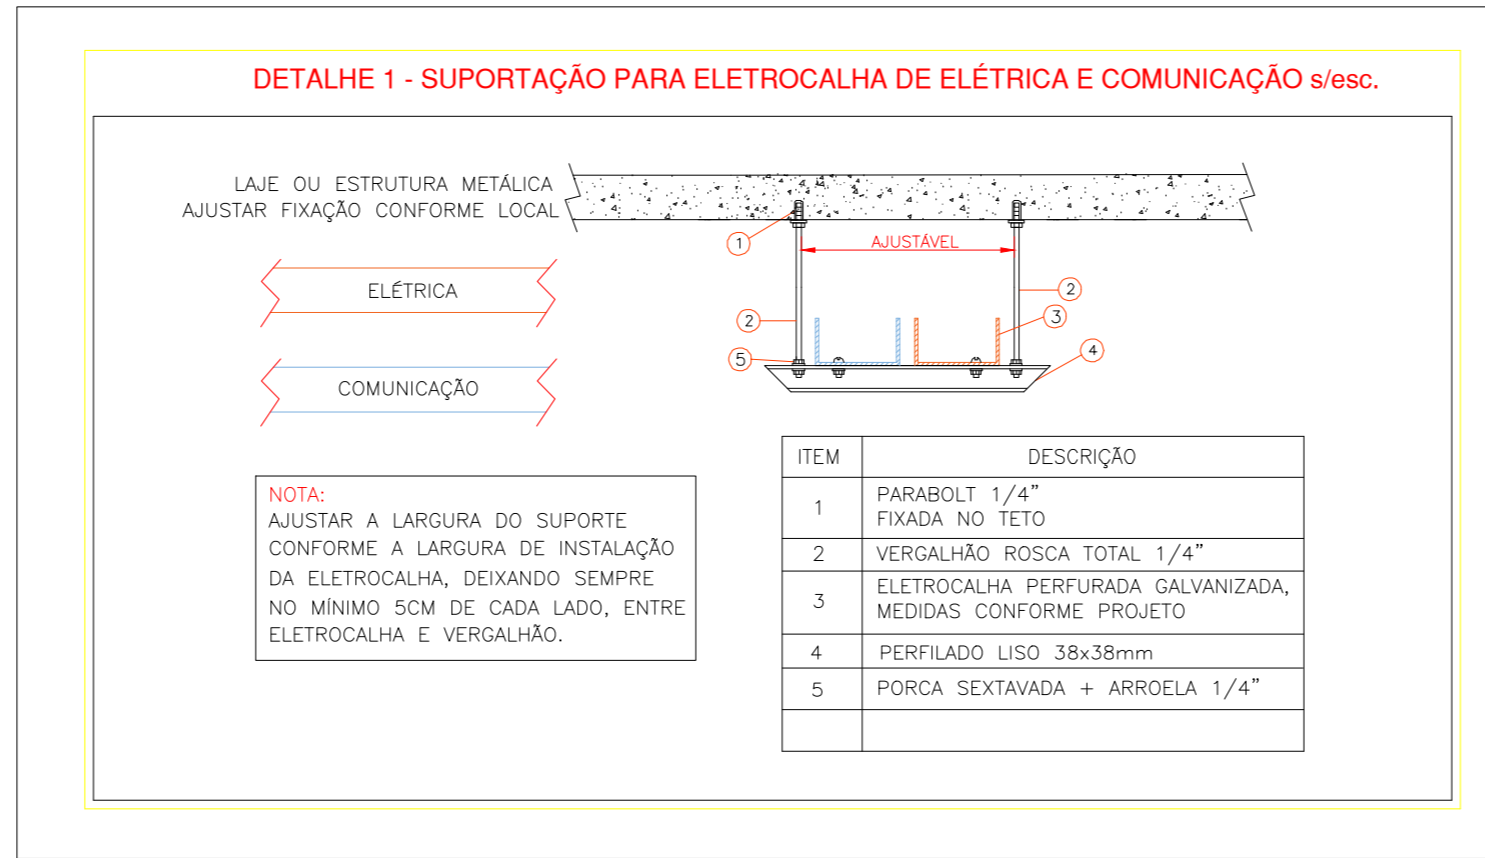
DETALHE 1 - SUPORTAÇÃO PARA ELETROCALHA DE ELÉTRICA E COMUNICAÇÃO s/esc.

LAJE OU ESTRUTURA METÁLICA
AJUSTAR FIXAÇÃO CONFORME LOCAL

AJUSTÁVEL

1

2

2

3

4

5

ELÉTRICA

COMUNICAÇÃO

NOTA:
AJUSTAR A LARGURA DO SUPORTE CONFORME A LARGURA DE INSTALAÇÃO DA ELETROCALHA, DEIXANDO SEMPRE NO MÍNIMO 5CM DE CADA LADO, ENTRE ELETROCALHA E VERGALHÃO.

| ITEM | DESCRIÇÃO |
|---|---|
| 1 | PARABOLT 1/4" FIXADA NO TETO |
| 2 | VERGALHÃO ROSCA TOTAL 1/4" |
| 3 | ELETROCALHA PERFURADA GALVANIZADA, MEDIDAS CONFORME PROJETO |
| 4 | PERFILADO LISO 38x38mm |
| 5 | PORCA SEXTAVADA + ARROELA 1/4" |
| | |